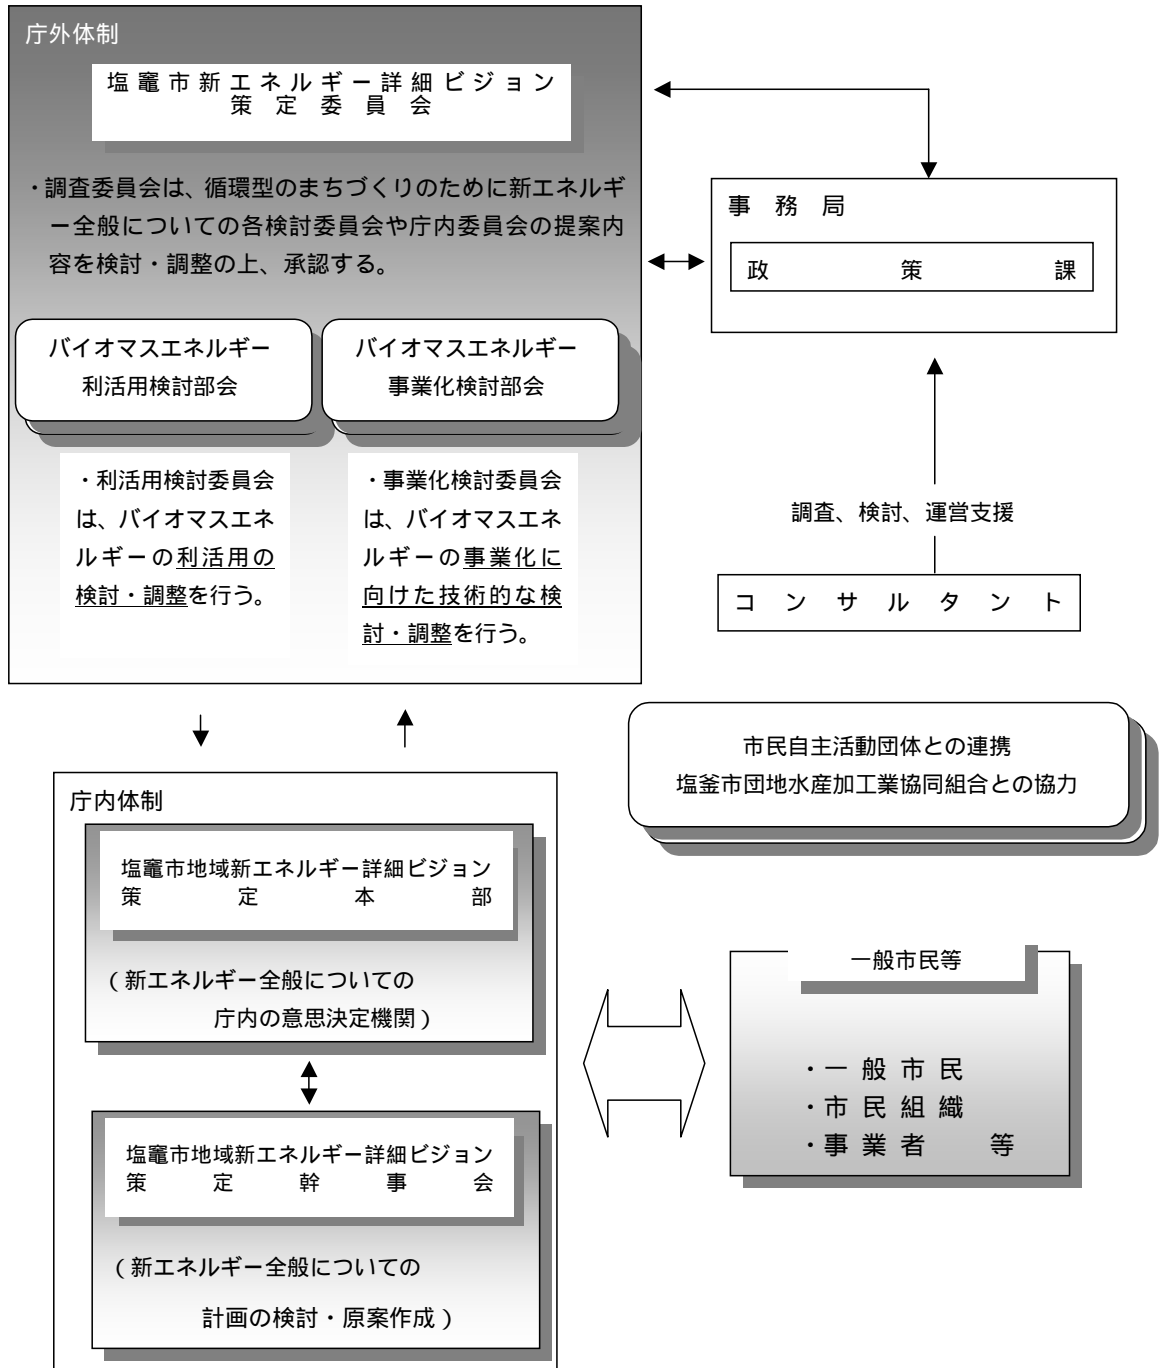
庁外体制

塩竈市新エネルギー詳細ビジョン策定委員会

・調査委員会は、循環型のまちづくりのために新エネルギー全般についての各検討委員会や庁内委員会の提案内容を検討・調整の上、承認する。

バイオマスエネルギー利活用検討部会

バイオマスエネルギー事業化検討部会

・利活用検討委員会は、バイオマスエネルギーの利活用の検討・調整を行う。

・事業化検討委員会は、バイオマスエネルギーの事業化に向けた技術的な検討・調整を行う。

事務局

政策課

調査、検討、運営支援

コンサルタント

市民自主活動団体との連携
塩釜市団地水産加工業協同組合との協力

庁内体制

塩竈市地域新エネルギー詳細ビジョン策定本部

（新エネルギー全般についての庁内の意思決定機関）

塩竈市地域新エネルギー詳細ビジョン策定幹事会

（新エネルギー全般についての計画の検討・原案作成）

一般市民等

・一般市民
・市民組織
・事業者　等